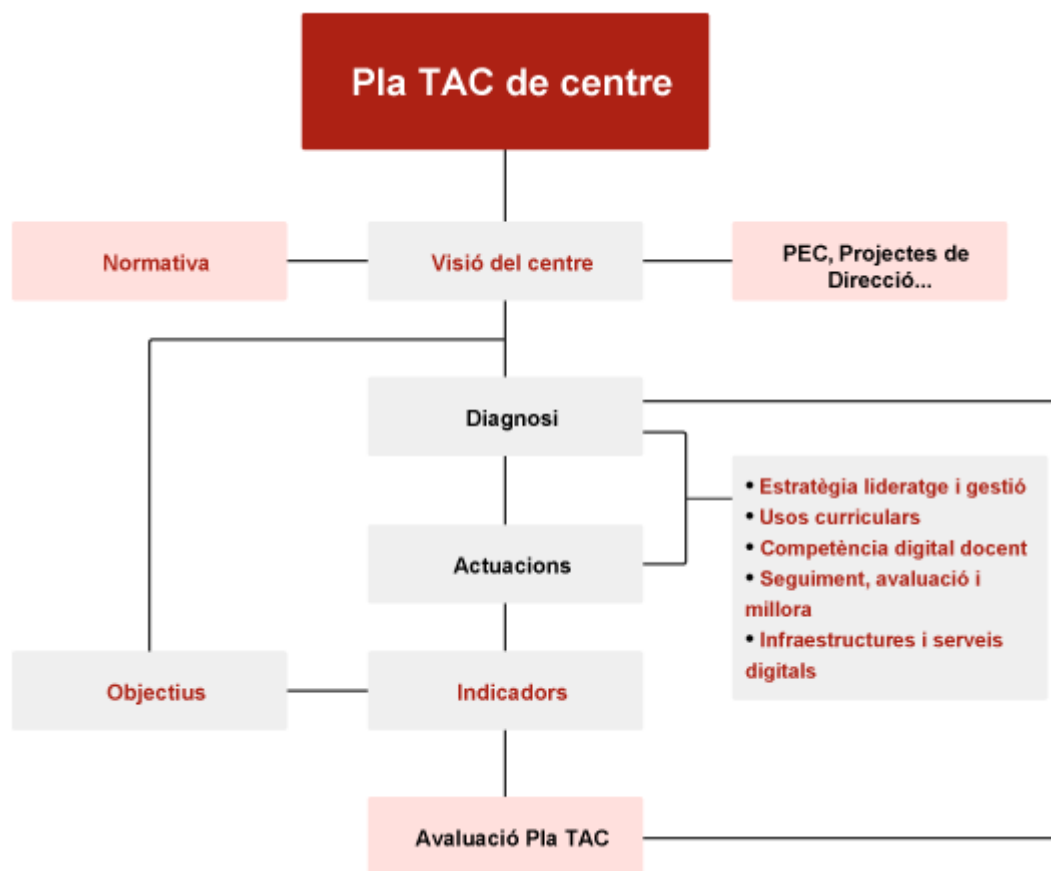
Pla TAC de centre

Normativa

Visió del centre

PEC, Projectes de Direcció...

Diagnosi

Actuacions

• Estratègia lideratge i gestió
• Usos curriculars
• Competència digital docent
• Seguiment, avaluació i millora
• Infraestructures i serveis digitals

Objectius

Indicadors

Avaluació Pla TAC